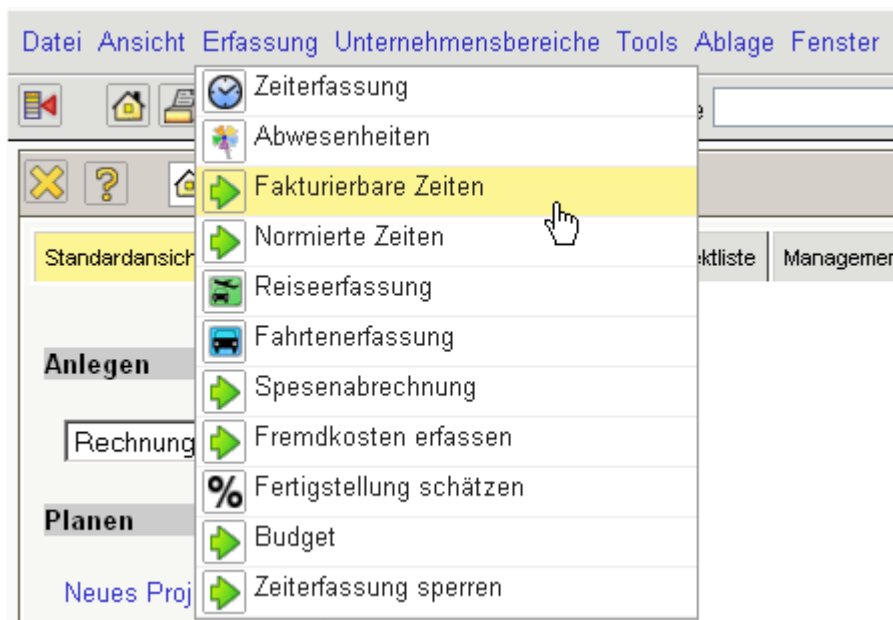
Datei Ansicht Erfassung Unternehmensbereiche Tools Ablage Fenster

Zeiterfassung
Abwesenheiten
Fakturierbare Zeiten
Normierte Zeiten
Reiseerfassung
Fahrtenerfassung
Spesenabrechnung
Fremdkosten erfassen
Fertigstellung schätzen
Budget
Zeiterfassung sperren

Standardansich
ektliste
Managemen

Anlegen

Rechnung

Planen

Neues Proj